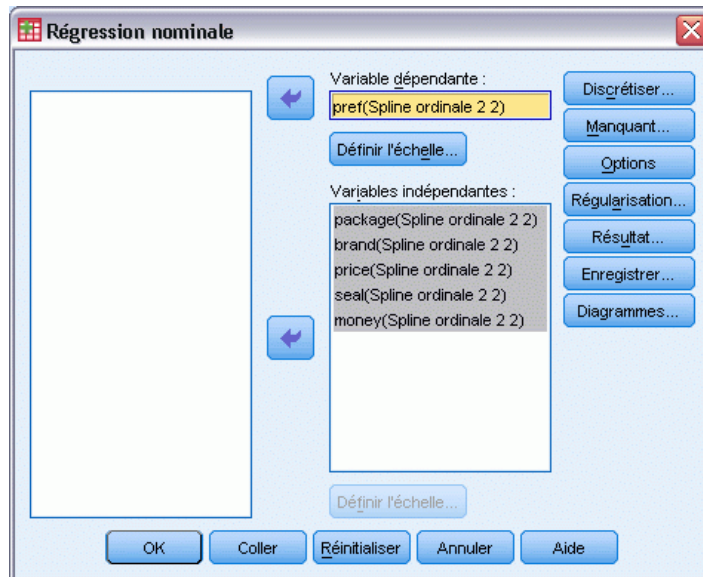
Régression nominale

Variable dépendante :

pref(Spline ordinale 2 2)

Définir l'échelle...

Variables indépendantes :

package(Spline ordinale 2 2)
brand(Spline ordinale 2 2)
price(Spline ordinale 2 2)
seal(Spline ordinale 2 2)
money(Spline ordinale 2 2)

Définir l'échelle...

Discrétiser...
Manquant...
Options
Régularisation...
Résultat...
Enregistrer...
Diagrammes...

OK
Coller
Réinitialiser
Annuler
Aide